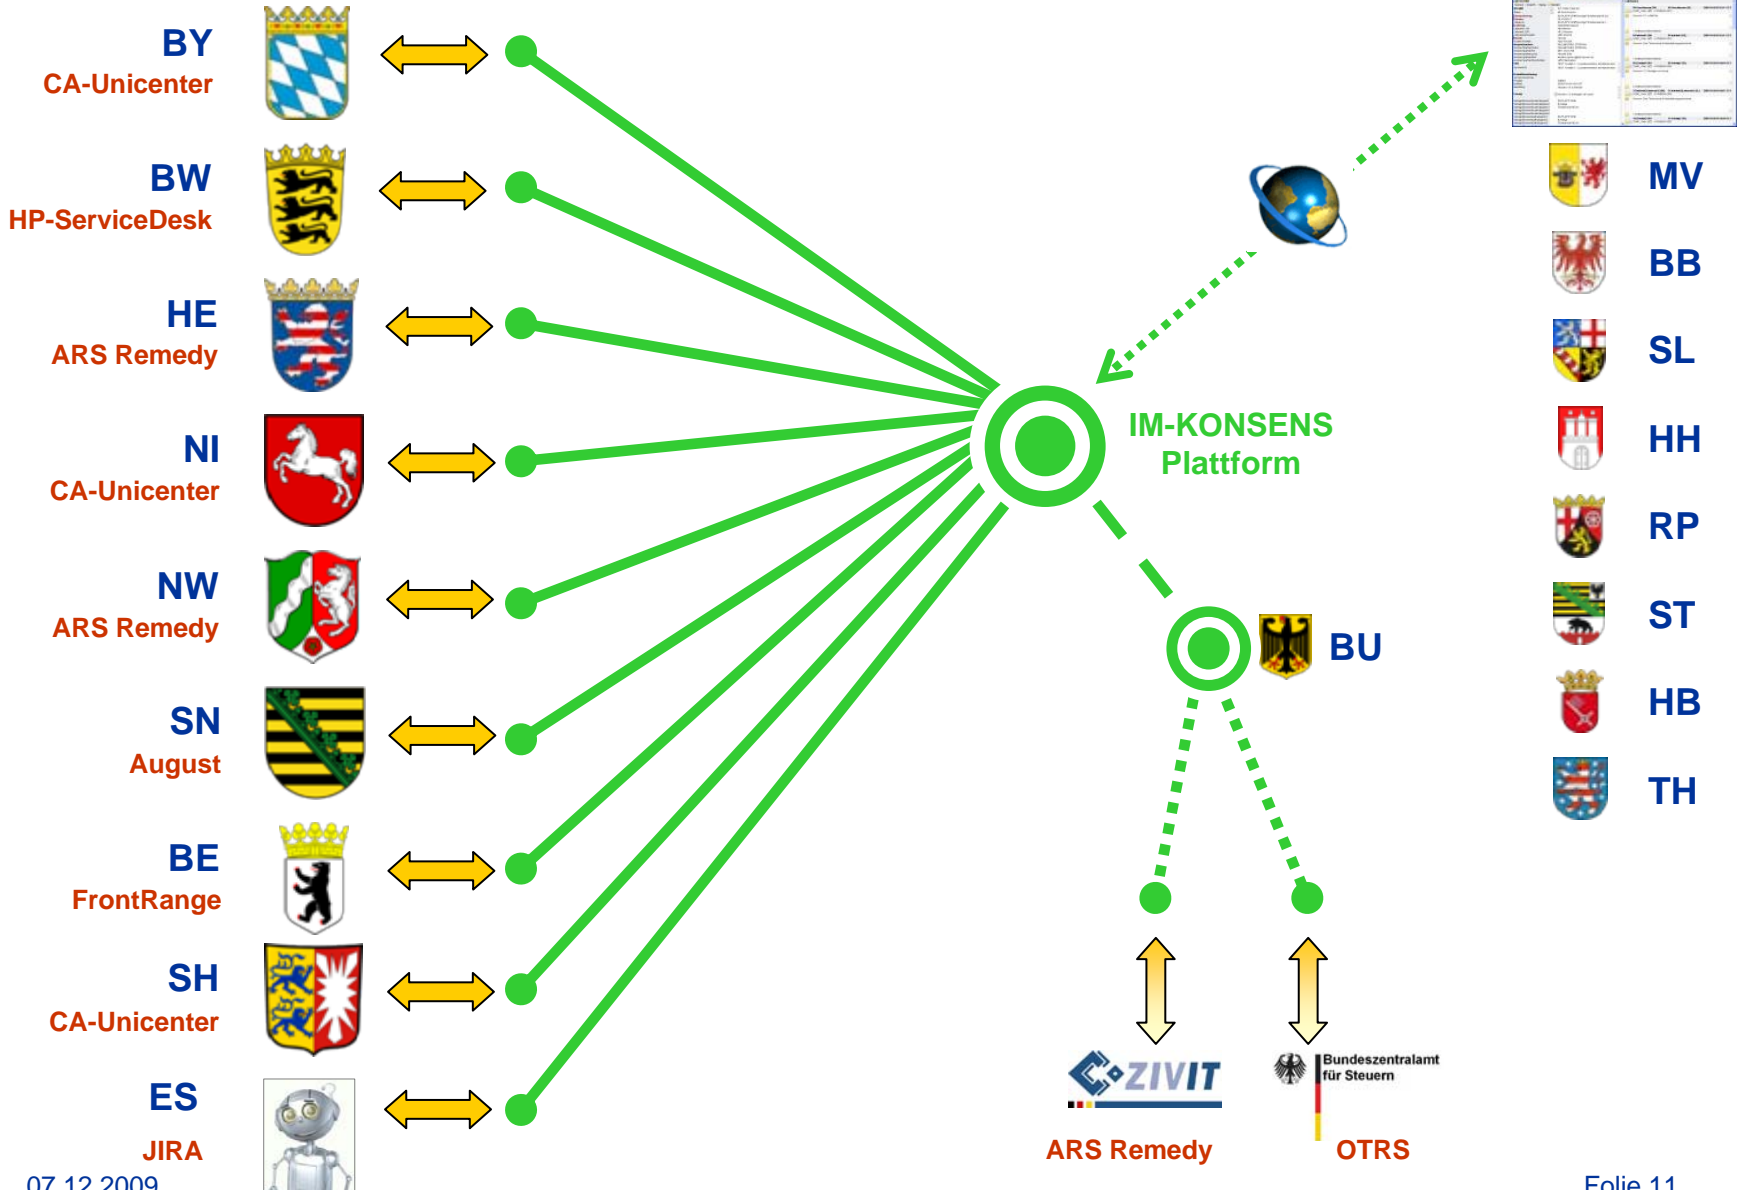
BY
CA-Unicenter

BW
HP-ServiceDesk

HE
ARS Remedy

NI
CA-Unicenter

NW
ARS Remedy

SN
August

BE
FrontRange

SH
CA-Unicenter

ES
JIRA

IM-KONSENS
Plattform

BU

MV
BB
SL
HH
RP
ST
HB
TH

ZIVIT
ARS Remedy

Bundeszentralamt für Steuern
OTRS

07.12.2009

Folie 11